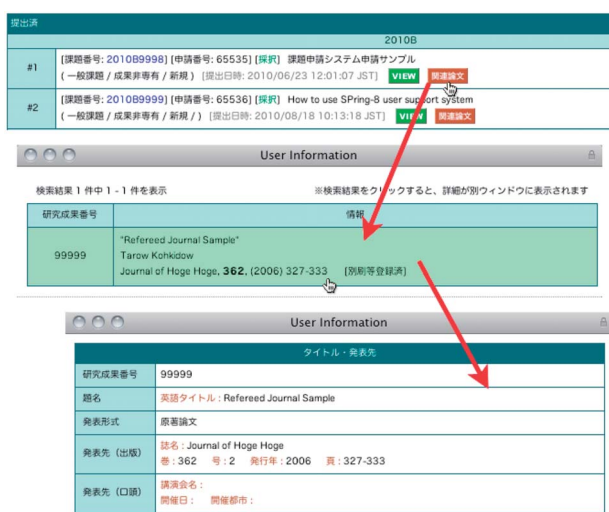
提出済

2010B

| | |
|---|---|
| #1 | [課題番号: 2010B9998] [申請番号: 65535] [採択] 課題申請システム申請サンプル ( 一般課題 / 成果非専有 / 新規 ) [提出日時: 2010/06/23 12:01:07 JST] VIEW 関連論文 |
| #2 | [課題番号: 2010B9999] [申請番号: 65536] [採択] How to use SPring-8 user support system ( 一般課題 / 成果非専有 / 新規 / ) [提出日時: 2010/08/18 10:13:18 JST] VIEW 関連論文 |

User Information

検索結果 1 件中 1 - 1 件を表示

※検索結果をクリックすると、詳細が別ウィンドウに表示されます

| 研究成果番号 | 情報 |
|---|---|
| 99999 | "Refereed Journal Sample" Tarow Kohkidow Journal of Hoge Hoge, **362**, (2006) 327-333 [別刷等登録済] |

User Information

タイトル・発表先

| | |
|---|---|
| 研究成果番号 | 99999 |
| 題名 | 英語タイトル : Refereed Journal Sample |
| 発表形式 | 原著論文 |
| 発表先（出版） | 誌名 : Journal of Hoge Hoge 巻 : 362 号 : 2 発行年 : 2006 頁 : 327-333 |
| 発表先（口頭） | 講演会名 : 開催日 : 開催都市 : |